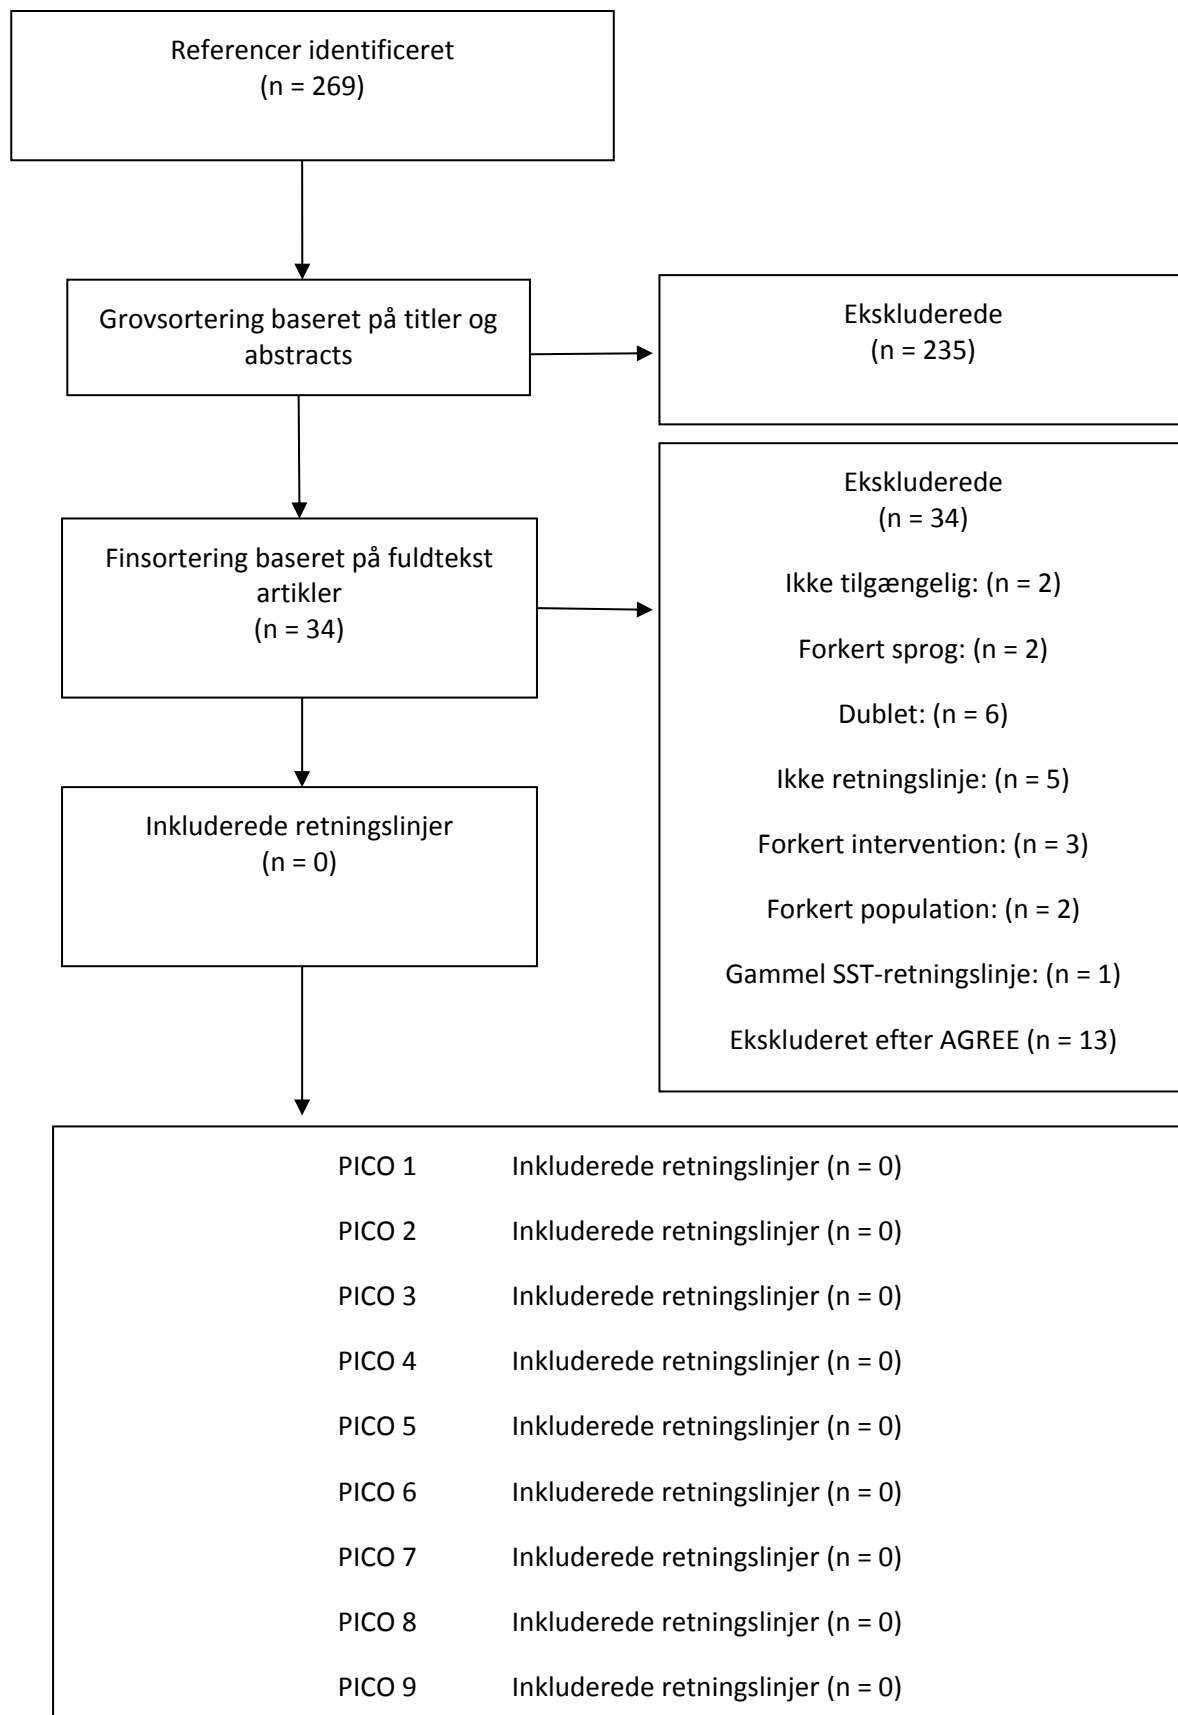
Referencer identificeret
(n = 269)

Grovsortering baseret på titler og abstracts

Ekskluderede
(n = 235)

Finsortering baseret på fuldtekst artikler
(n = 34)

Ekskluderede
(n = 34)

Ikke tilgængelig: (n = 2)

Forkert sprog: (n = 2)

Dublet: (n = 6)

Ikke retningslinje: (n = 5)

Forkert intervention: (n = 3)

Forkert population: (n = 2)

Gammel SST-retningslinje: (n = 1)

Ekskluderet efter AGREE (n = 13)

Inkluderede retningslinjer
(n = 0)

PICO 1 Inkluderede retningslinjer (n = 0)

PICO 2 Inkluderede retningslinjer (n = 0)

PICO 3 Inkluderede retningslinjer (n = 0)

PICO 4 Inkluderede retningslinjer (n = 0)

PICO 5 Inkluderede retningslinjer (n = 0)

PICO 6 Inkluderede retningslinjer (n = 0)

PICO 7 Inkluderede retningslinjer (n = 0)

PICO 8 Inkluderede retningslinjer (n = 0)

PICO 9 Inkluderede retningslinjer (n = 0)